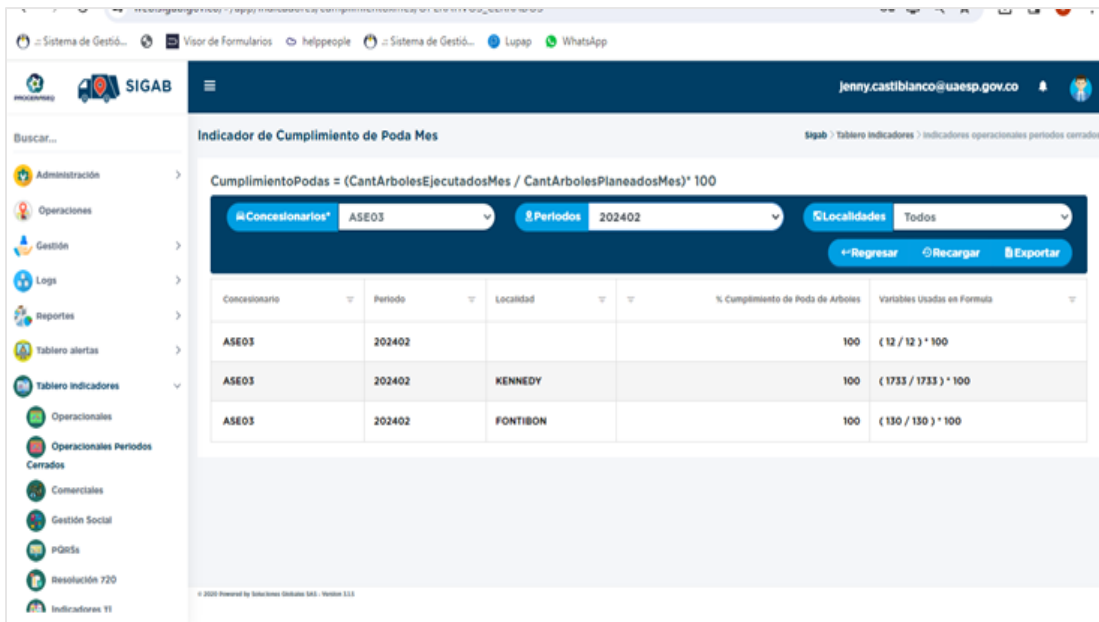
:: Sistema de Gestió... Visor de Formularios helppeople :: Sistema de Gestió... Lupap WhatsApp

PROCESARSEO SIGAB

jenny.castiblanco@uaesp.gov.co

Buscar...

Administración
Operaciones
Gestión
Logs
Reportes
Tablero alertas
Tablero Indicadores
Operacionales
Operacionales Periodos Cerrados
Comerciales
Gestión Social
PQRSs
Resolución 720
Indicadores 11

Indicador de Cumplimiento de Poda Mes

Sigab > Tablero Indicadores > Indicadores operacionales periodos cerrados

CumplimientoPodas = (CantArbolesEjecutadosMes / CantArbolesPlaneadosMes)* 100

Concesionarios* ASE03
Periodos 202402
Localidades Todos

Regresar Recargar Exportar

| Concesionario | Periodo | Localidad | % Cumplimiento de Poda de Arboles | Variables Usadas en Formula |
|---|---|---|---|---|
| ASE03 | 202402 | | 100 | ( 12 / 12 ) * 100 |
| ASE03 | 202402 | KENNEDY | 100 | ( 1733 / 1733 ) * 100 |
| ASE03 | 202402 | FONTIBON | 100 | ( 130 / 130 ) * 100 |

© 2020 Powered by Soluciones Globales SAS - Version 3.1.5